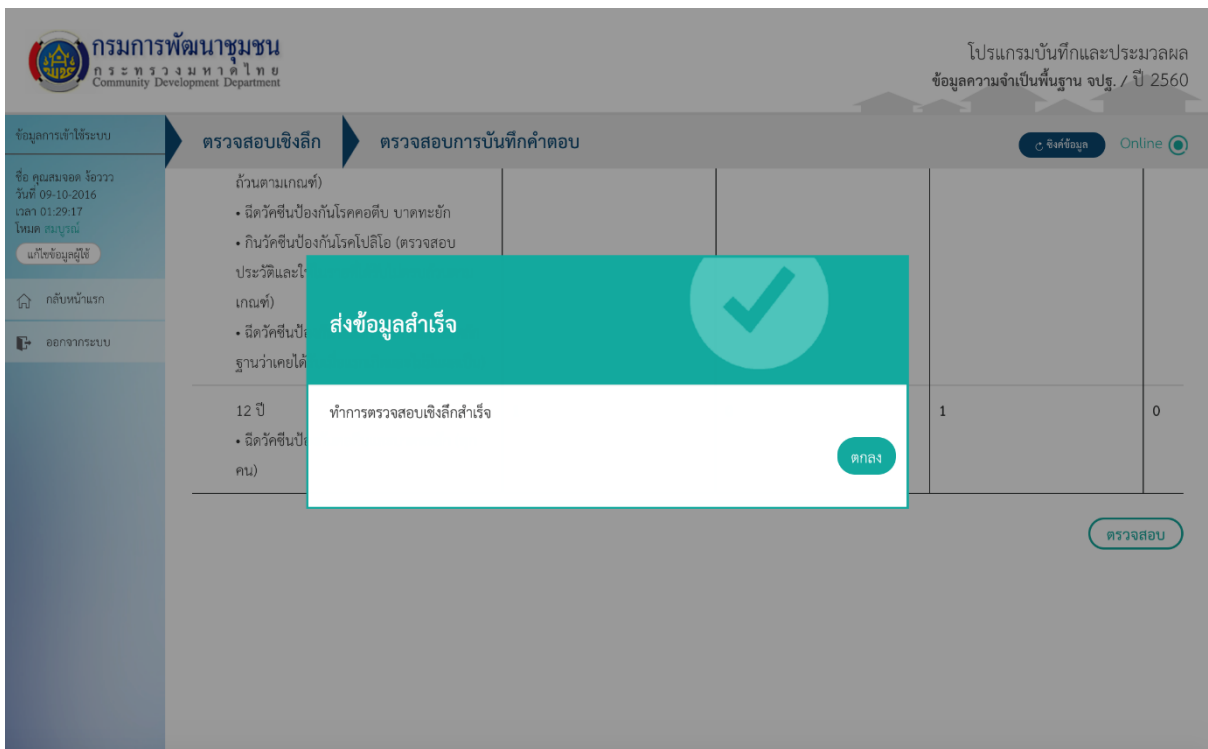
กรมการพัฒนาชุมชน
กระทรวงมหาดไทย
Community Development Department

โปรแกรมบันทึกและประมวลผล
ข้อมูลความจำเป็นพื้นฐาน จปฐ. / ปี 2560

ข้อมูลการเข้าใช้ระบบ

ตรวจสอบเชิงลึก

ตรวจสอบการบันทึกคำตอบ

ซิงค์ข้อมูล

Online

ชื่อ คุณสมจอด จ้อววว
วันที่ 09-10-2016
เวลา 01:29:17
โหมด สมบูรณ์

แก้ไขข้อมูลผู้ใช้

กลับหน้าแรก

ออกจากระบบ

ถ้วนตามเกณฑ์)
• ฉีดวัคซีนป้องกันโรคคอตีบ บาดทะยัก
• กินวัคซีนป้องกันโรคโปลิโอ (ตรวจสอบ
ประวัติและใ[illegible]
เกณฑ์)
• ฉีดวัคซีนป้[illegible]
ฐานว่าเคยได้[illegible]

12 ปี
• ฉีดวัคซีนป้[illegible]
คน)

1

0

ส่งข้อมูลสำเร็จ

ทำการตรวจสอบเชิงลึกสำเร็จ

ตกลง

ตรวจสอบ